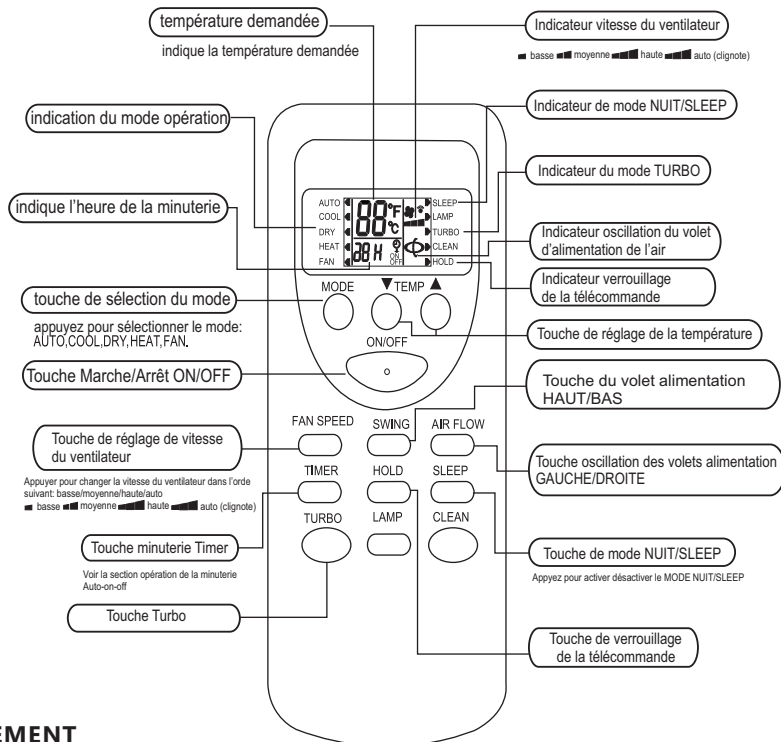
température demandée

indique la température demandée

indication du mode opération

indique l'heure de la minuterie

touche de sélection du mode

appuyez pour sélectionner le mode: AUTO,COOL,DRY,HEAT,FAN.

Touche Marche/Arrêt ON/OFF

Touche de réglage de vitesse du ventilateur

Appuyer pour changer la vitesse du ventilateur dans l'orde suivant: basse/moyenne/haute/auto
basse moyenne haute auto (clignote)

Touche minuterie Timer

Voir la section opération de la minuterie Auto-on-off

Touche Turbo

EMENT

Indicateur vitesse du ventilateur

basse moyenne haute auto (clignote)

Indicateur de mode NUIT/SLEEP

Indicateur du mode TURBO

Indicateur oscillation du volet d'alimentation de l'air

Indicateur verrouillage de la télécommande

Touche de réglage de la température

Touche du volet alimentation HAUT/BAS

Touche oscillation des volets alimentation GAUCHE/DROITE

Touche de mode NUIT/SLEEP

Appyez pour activer désactiver le MODE NUIT/SLEEP

Touche de verrouillage de la télécommande

AUTO
COOL
DRY
HEAT
FAN
88°F
°C
88 H
ON
OFF
SLEEP
LAMP
TURBO
CLEAN
HOLD

MODE
▼TEMP ▲
ON/OFF
FAN SPEED
SWING
AIR FLOW
TIMER
HOLD
SLEEP
TURBO
LAMP
CLEAN